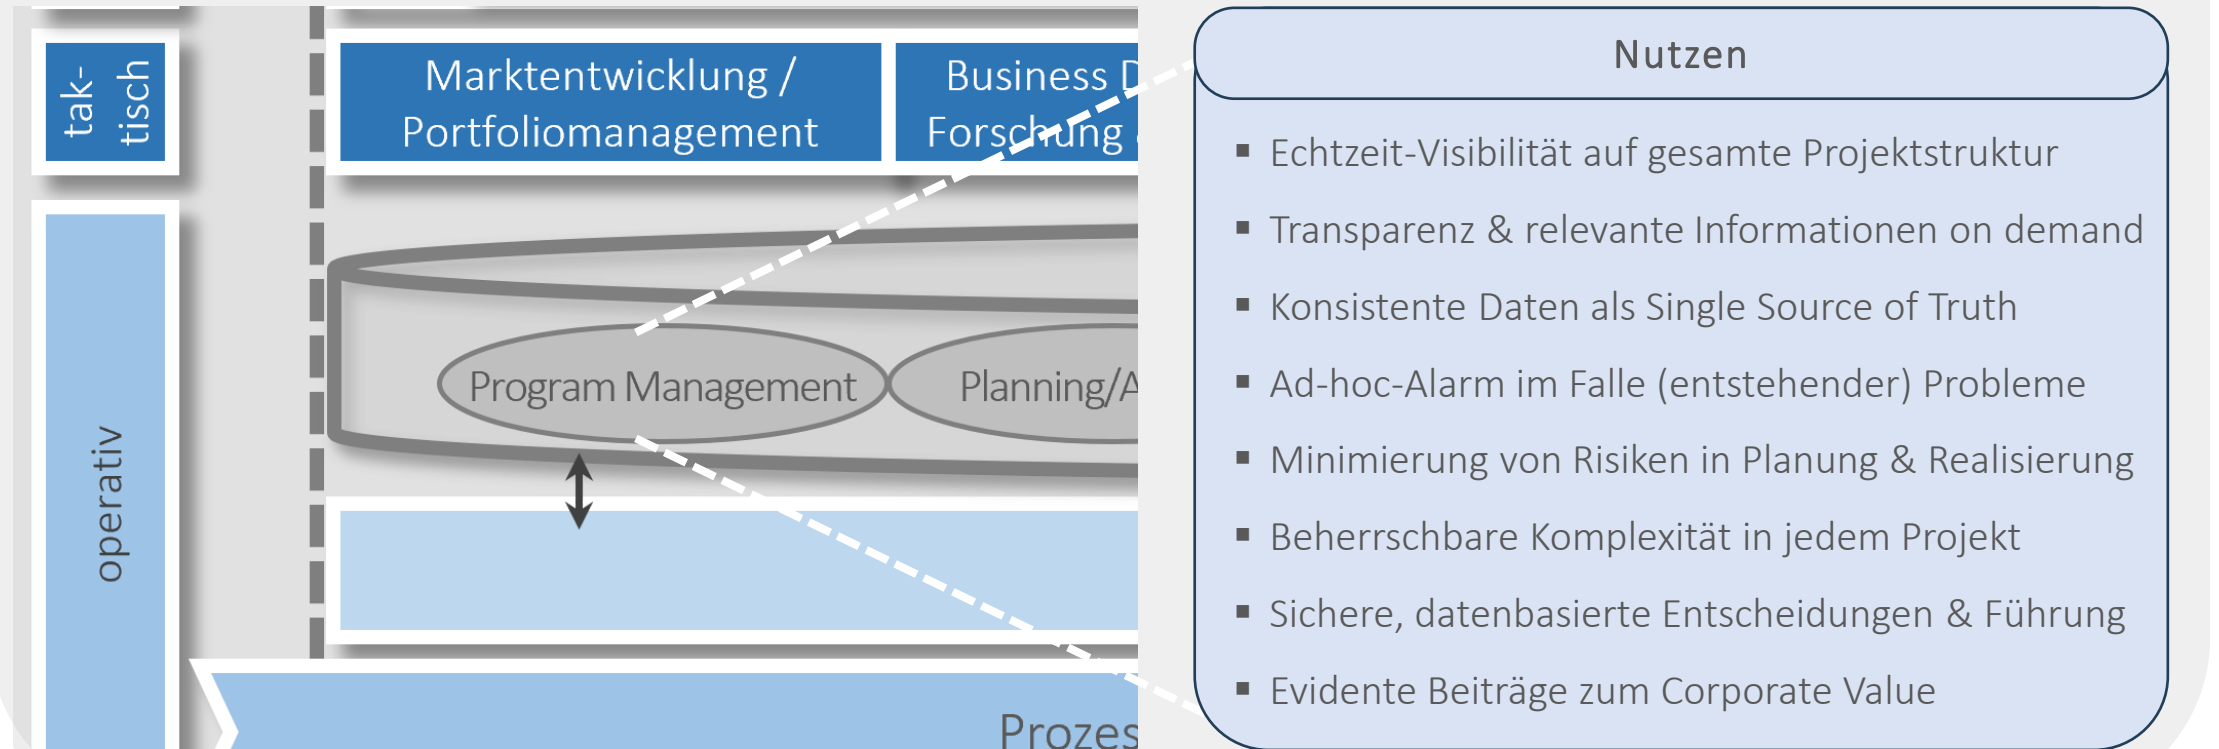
tak-
tisch

Marktentwicklung / Portfoliomanagement

Business D
Forschung

operativ

Program Management

Planning/A

Prozes

Nutzen

▪ Echtzeit-Visibilität auf gesamte Projektstruktur

▪ Transparenz & relevante Informationen on demand

▪ Konsistente Daten als Single Source of Truth

▪ Ad-hoc-Alarm im Falle (entstehender) Probleme

▪ Minimierung von Risiken in Planung & Realisierung

▪ Beherrschbare Komplexität in jedem Projekt

▪ Sichere, datenbasierte Entscheidungen & Führung

▪ Evidente Beiträge zum Corporate Value